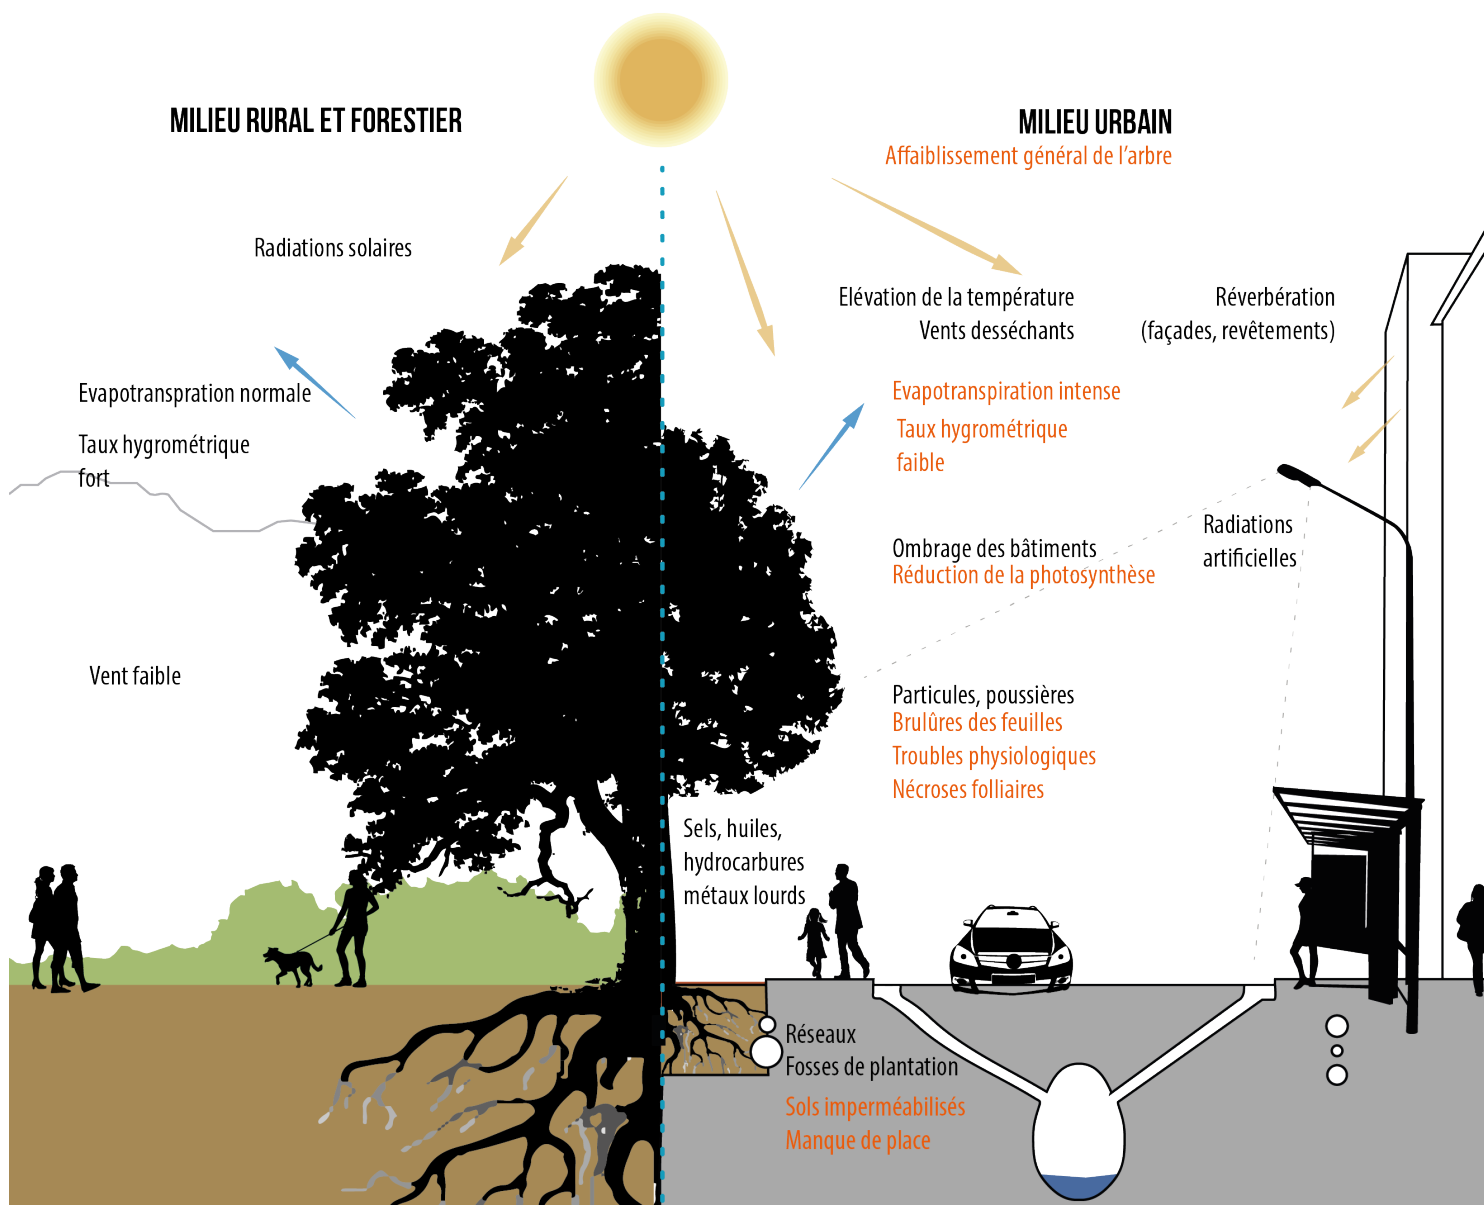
MILIEU RURAL ET FORESTIER

Radiations solaires

Evapotranspration normale

Taux hygrométrique fort

Vent faible

MILIEU URBAIN
Affaiblissement général de l'arbre

Elévation de la température
Vents desséchants

Réverbération
(façades, revêtements)

Evapotranspiration intense
Taux hygrométrique faible

Ombrage des bâtiments
Réduction de la photosynthèse

Radiations artificielles

Particules, poussières
Brulûres des feuilles
Troubles physiologiques
Nécroses folliaires

Sels, huiles, hydrocarbures métaux lourds

Réseaux
Fosses de plantation
Sols imperméabilisés
Manque de place